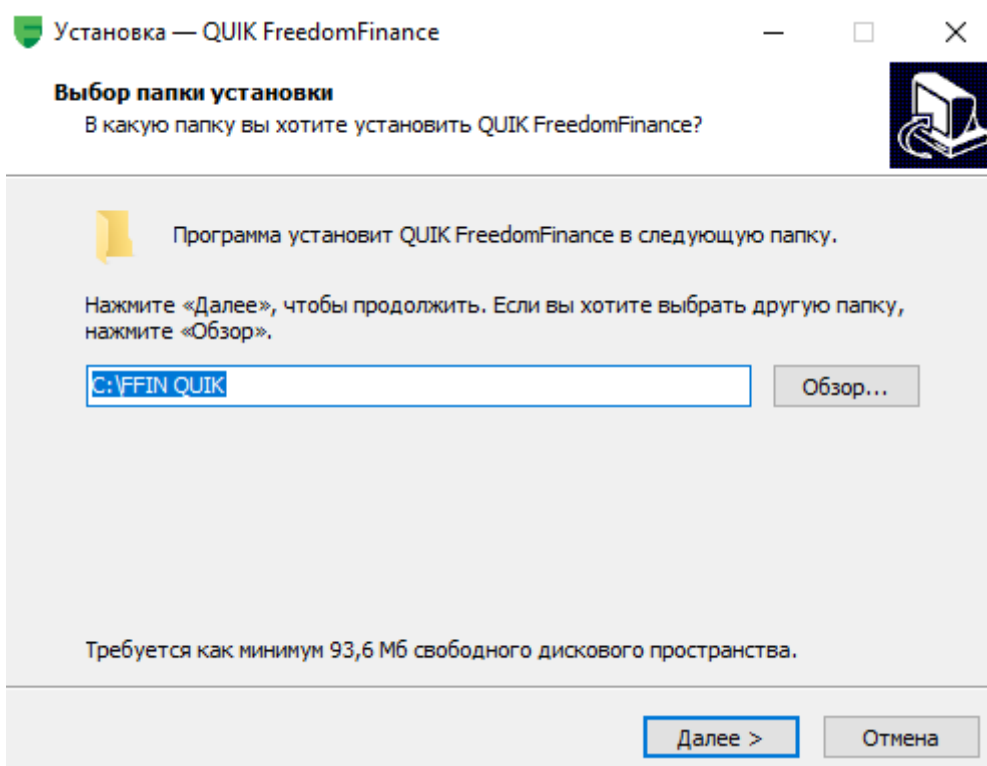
Установка — QUIK FreedomFinance

Выбор папки установки

В какую папку вы хотите установить QUIK FreedomFinance?

Программа установит QUIK FreedomFinance в следующую папку.

Нажмите «Далее», чтобы продолжить. Если вы хотите выбрать другую папку, нажмите «Обзор».

C:\FFIN QUIK

Обзор...

Требуется как минимум 93,6 Мб свободного дискового пространства.

Далее >

Отмена